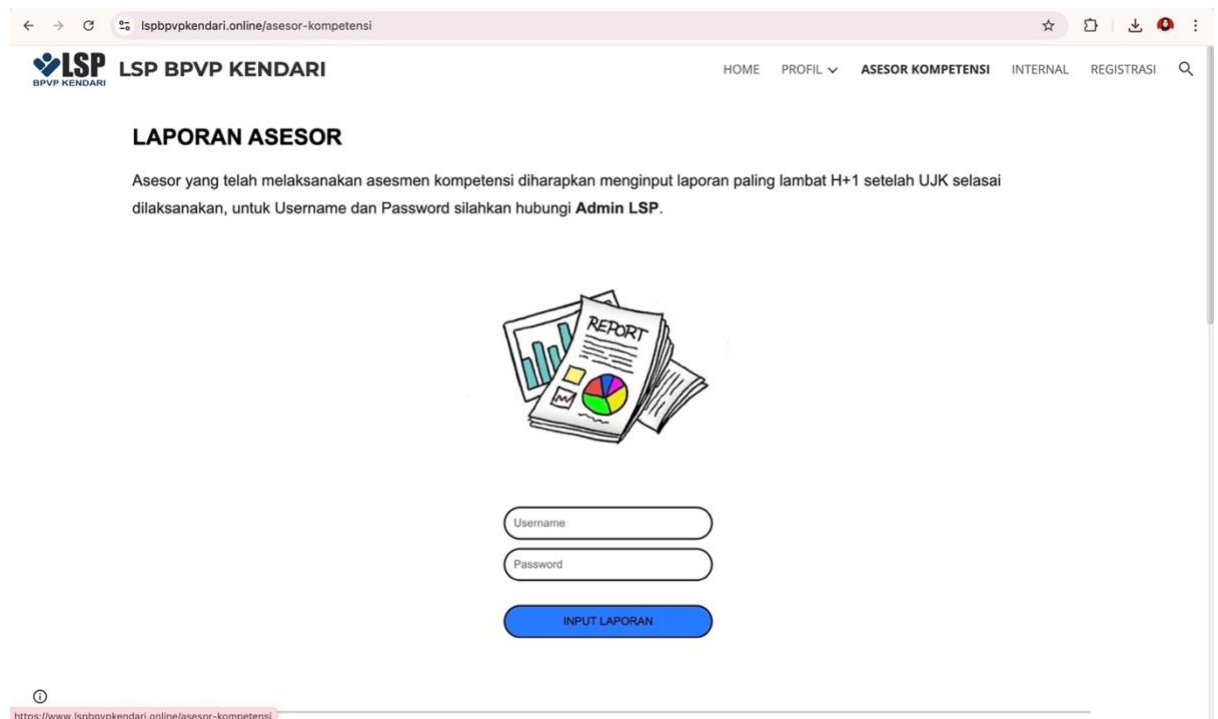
lspbpvpkendari.online/asesor-kompetensi

LSP BPVP KENDARI

LSP BPVP KENDARI

HOME PROFIL ASESOR KOMPETENSI INTERNAL REGISTRASI

LAPORAN ASESOR

Asesor yang telah melaksanakan asesmen kompetensi diharapkan menginput laporan paling lambat H+1 setelah UJK selasai dilaksanakan, untuk Username dan Password silahkan hubungi **Admin LSP**.

REPORT

Username

Password

INPUT LAPORAN

https://www.lspbpvpkendari.online/asesor-kompetensi